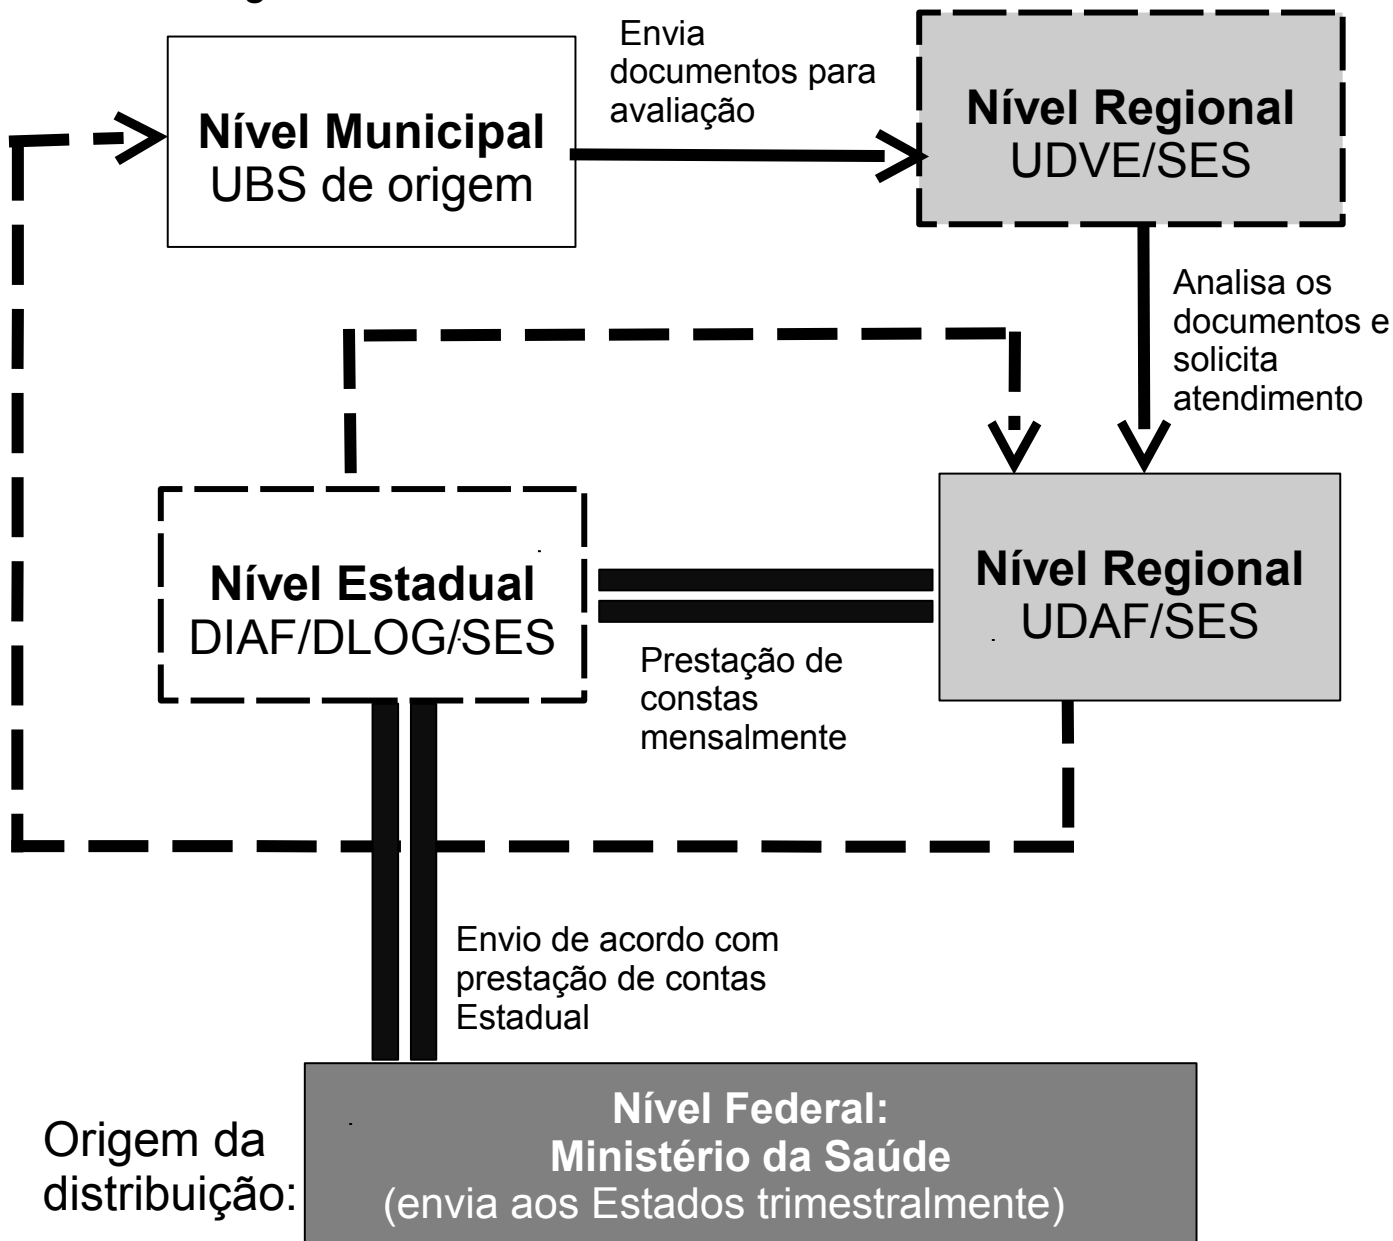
Nível Municipal
UBS de origem

Envia documentos para avaliação

Nível Regional
UDVE/SES

Analisa os documentos e solicita atendimento

Nível Estadual
DIAF/DLOG/SES

Nível Regional
UDAF/SES

Prestação de constas mensalmente

Envio de acordo com prestação de contas Estadual

Origem da distribuição:

Nível Federal:
Ministério da Saúde
(envia aos Estados trimestralmente)